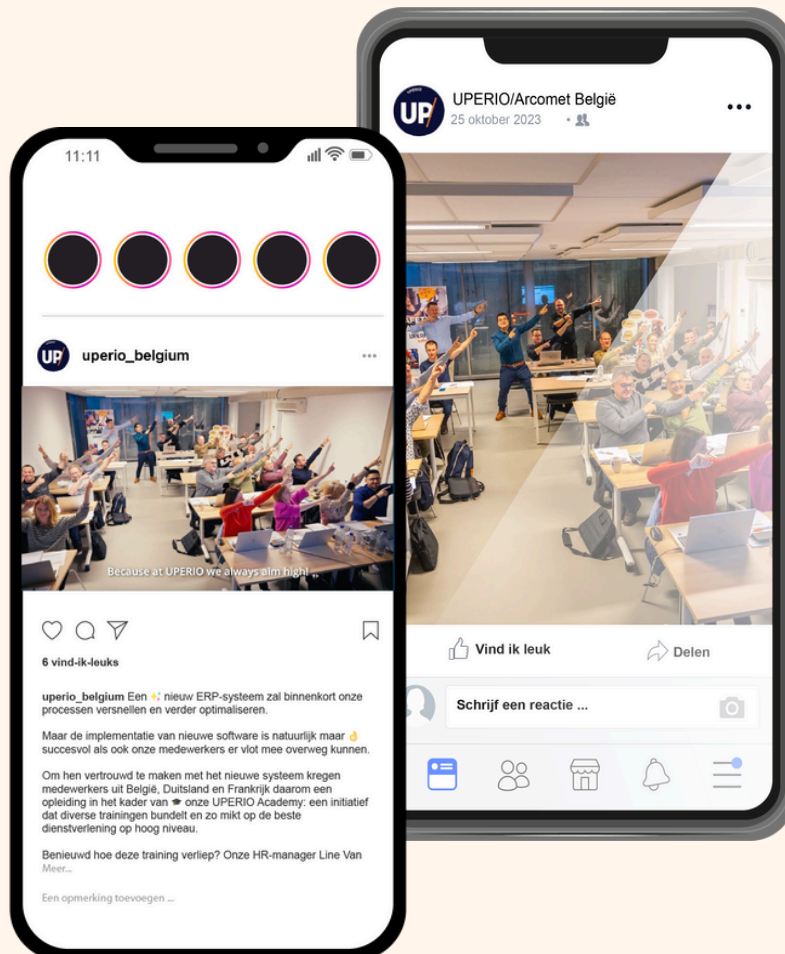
UP UPERIO/Arcomet België
25 oktober 2023 •

Vind ik leuk
Delen

Schrijf een reactie ...

11:11

UP uperio_belgium

Because at UPERIO we always aim high!

6 vind-ik-leuks

uperio_belgium Een ✨ nieuw ERP-systeem zal binnenkort onze processen versnellen en verder optimaliseren.

Maar de implementatie van nieuwe software is natuurlijk maar 👌 succesvol als ook onze medewerkers er vlot mee overweg kunnen.

Om hen vertrouwd te maken met het nieuwe systeem kregen medewerkers uit België, Duitsland en Frankrijk daarom een opleiding in het kader van 🎓 onze UPERIO Academy: een initiatief dat diverse trainingen bundelt en zo mikt op de beste dienstverlening op hoog niveau.

Benieuwd hoe deze training verliep? Onze HR-manager Line Van Meer...

Een opmerking toevoegen ...